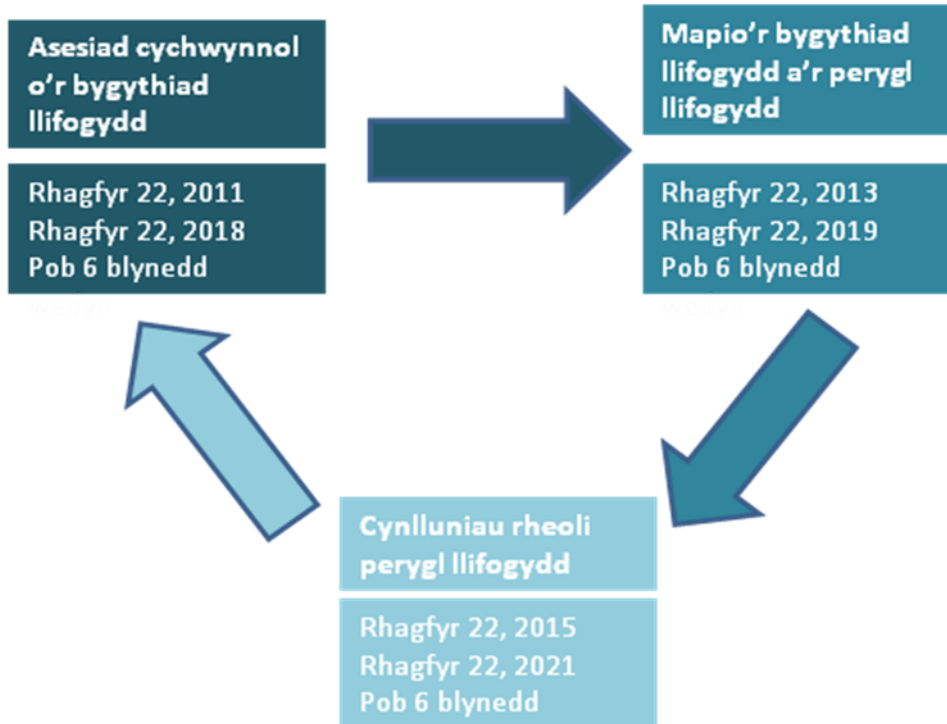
Asesiad cychwynnol o'r bygythiad llifogydd

Rhagfyr 22, 2011
Rhagfyr 22, 2018
Pob 6 blynedd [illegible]

Mapio'r bygythiad llifogydd a'r perygl llifogydd

Rhagfyr 22, 2013
Rhagfyr 22, 2019
Pob 6 blynedd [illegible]

Cynlluniau rheoli perygl llifogydd

Rhagfyr 22, 2015
Rhagfyr 22, 2021
Pob 6 blynedd